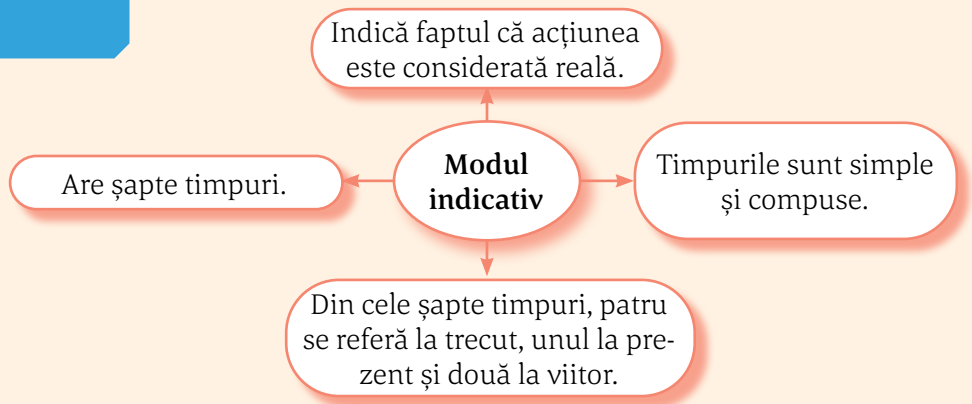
Indică faptul că acțiunea este considerată reală.

Are șapte timpuri.

**Modul indicativ**

Timpurile sunt simple și compuse.

Din cele șapte timpuri, patru se referă la trecut, unul la prezent și două la viitor.